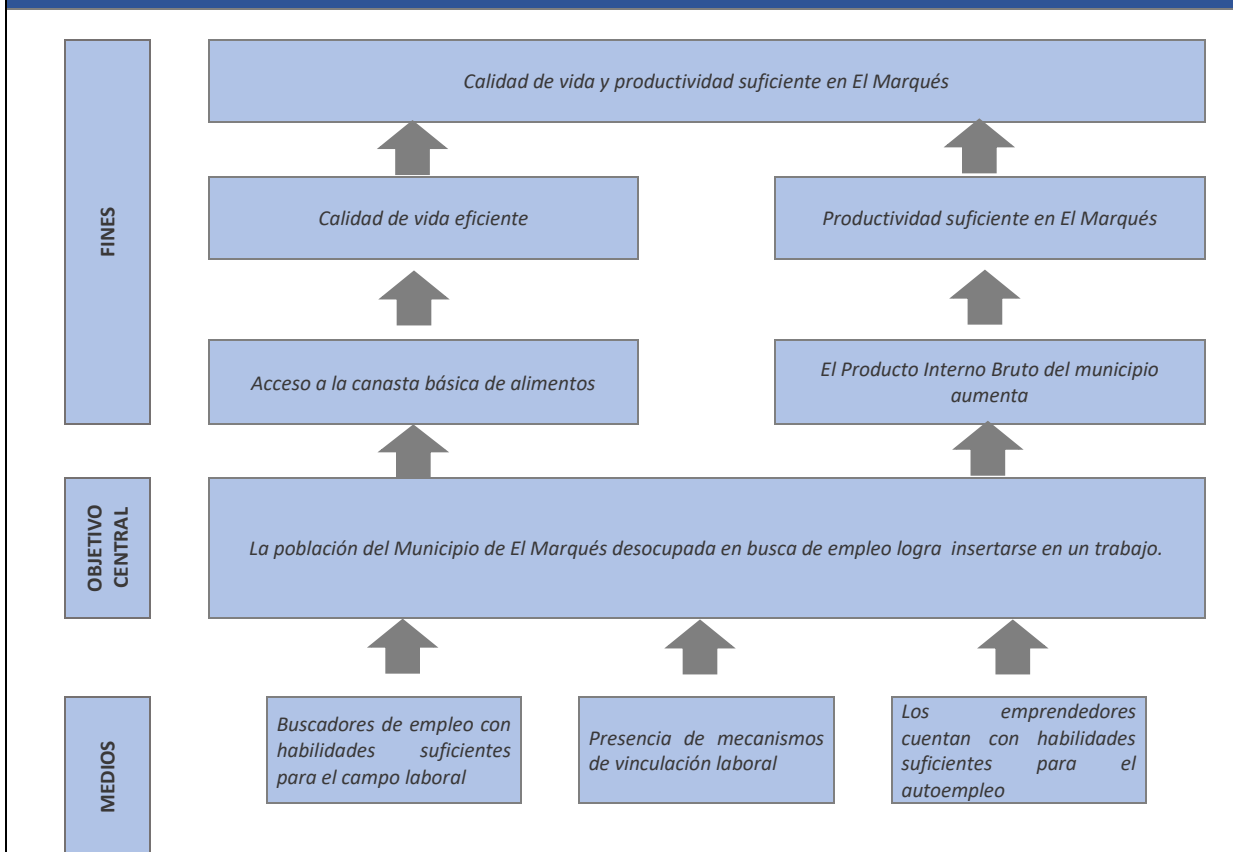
FINES

Calidad de vida y productividad suficiente en El Marqués

Calidad de vida eficiente

Productividad suficiente en El Marqués

Acceso a la canasta básica de alimentos

El Producto Interno Bruto del municipio aumenta

OBJETIVO CENTRAL

La población del Municipio de El Marqués desocupada en busca de empleo logra insertarse en un trabajo.

MEDIOS

Buscadores de empleo con habilidades suficientes para el campo laboral

Presencia de mecanismos de vinculación laboral

Los emprendedores cuentan con habilidades suficientes para el autoempleo